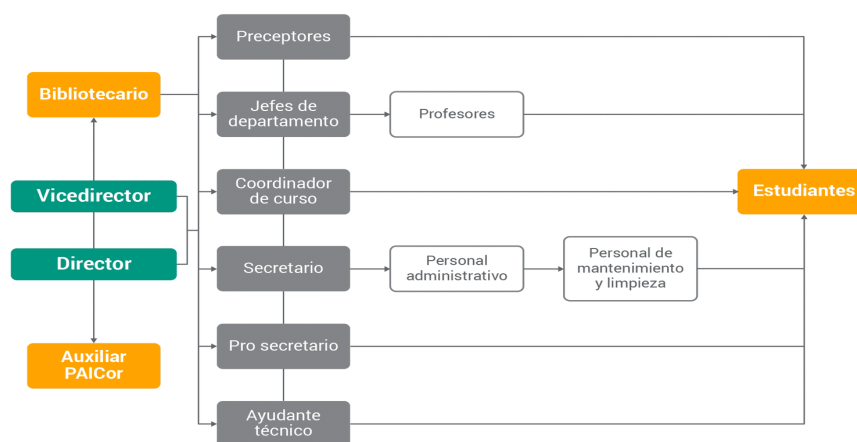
Bibliotecario

Vicedirector

Director

Auxiliar PAICor

Preceptores

Jefes de departamento

Profesores

Coordinador de curso

Secretario

Personal administrativo

Personal de mantenimiento y limpieza

Pro secretario

Ayudante técnico

Estudiantes